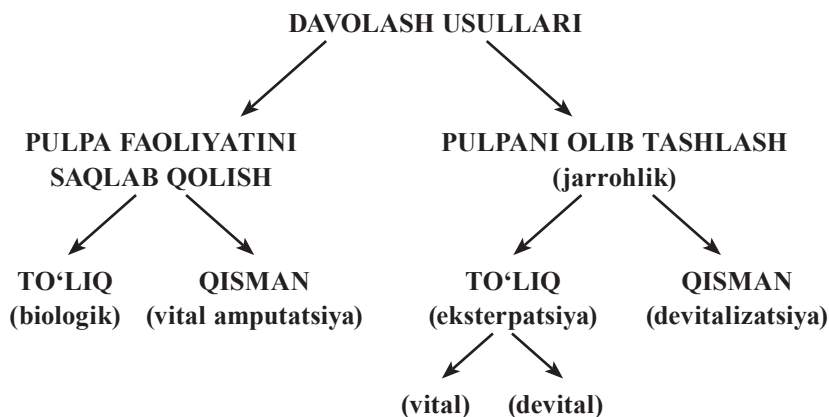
DAVOLASH USULLARI

PULPA FAOLIYATINI SAQLAB QOLISH

PULPANI OLIB TASHLASH (jarrohlik)

TO‘LIQ (biologik)

QISMAN (vital amputatsiya)

TO‘LIQ (eksterpatsiya)

QISMAN (devitalizatsiya)

(vital)

(devital)